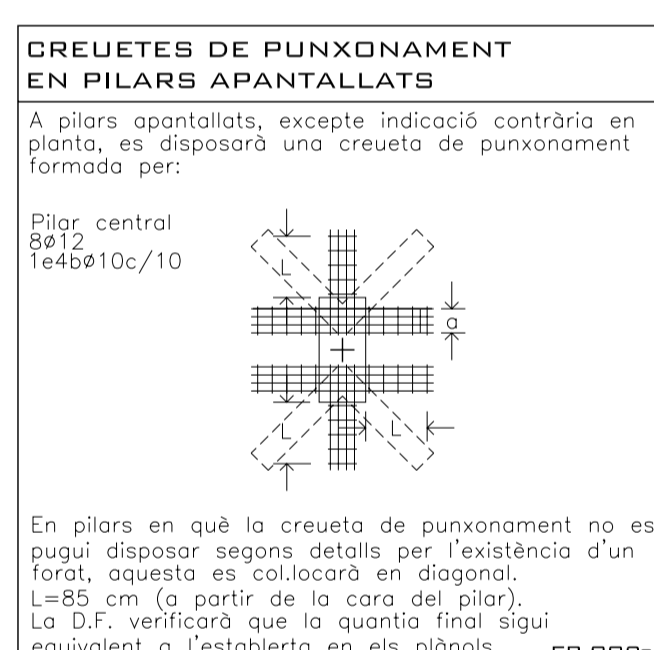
CREUETES DE PUNXONAMENT
EN PILARS APANTALLATS

A pilars apantallats, excepte indicació contrària en planta, es disposarà una creueta de punxonament formada per:

Pilar central
8ø12
1e4bø10c/10

L
a
L
L

En pilars en què la creueta de punxonament no es pugui disposar segons detalls per l'existència d'un forat, aquesta es col.locarà en diagonal.
L=85 cm (a partir de la cara del pilar).
La D.F. verificarà que la quantia final sigui equivalent a l'establerta en els plànols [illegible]